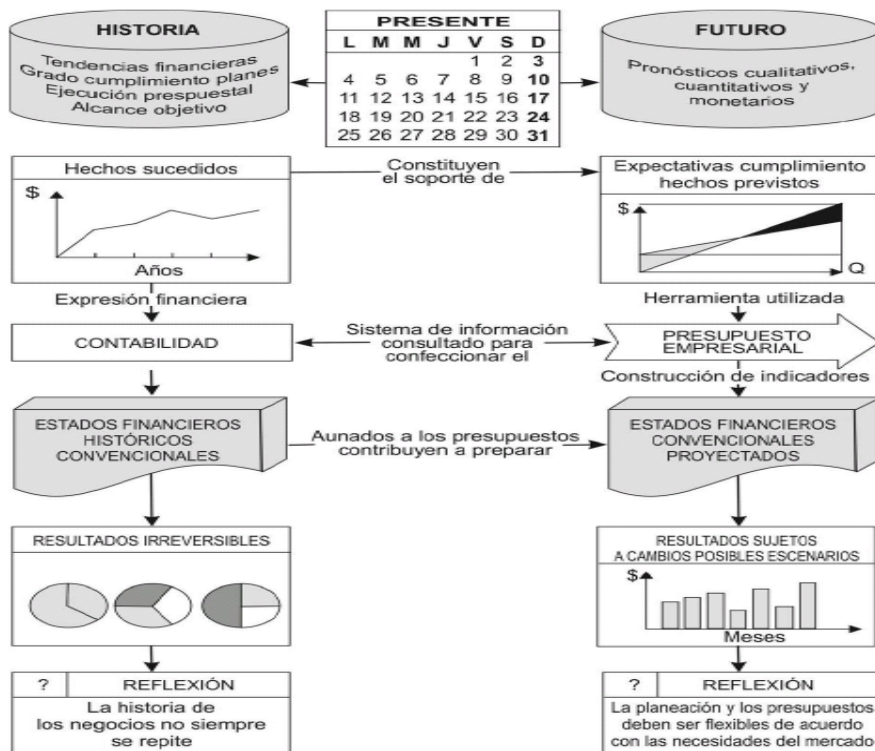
HISTORIA

Tendencias financieras
Grado cumplimiento planes
Ejecución prespuestal
Alcance objetivo

PRESENTE

| L | M | M | J | V | S | D |
|---|---|---|---|---|---|---|
| | | | | 1 | 2 | 3 |
| 4 | 5 | 6 | 7 | 8 | 9 | 10 |
| 11 | 12 | 13 | 14 | 15 | 16 | 17 |
| 18 | 19 | 20 | 21 | 22 | 23 | 24 |
| 25 | 26 | 27 | 28 | 29 | 30 | 31 |

FUTURO

Pronósticos cualitativos, cuantitativos y monetarios

Hechos sucedidos

$

Años

Constituyen el soporte de

Expectativas cumplimiento hechos previstos

$

Q

Expresión financiera

Herramienta utilizada

CONTABILIDAD

Sistema de información consultado para confeccionar el

PRESUPUESTO EMPRESARIAL

Construcción de indicadores

ESTADOS FINANCIEROS HISTÓRICOS CONVENCIONALES

Aunados a los presupuestos contribuyen a preparar

ESTADOS FINANCIEROS CONVENCIONALES PROYECTADOS

RESULTADOS IRREVERSIBLES

RESULTADOS SUJETOS A CAMBIOS POSIBLES ESCENARIOS

$

Meses

? REFLEXIÓN

La historia de los negocios no siempre se repite

? REFLEXIÓN

La planeación y los presupuestos deben ser flexibles de acuerdo con las necesidades del mercado